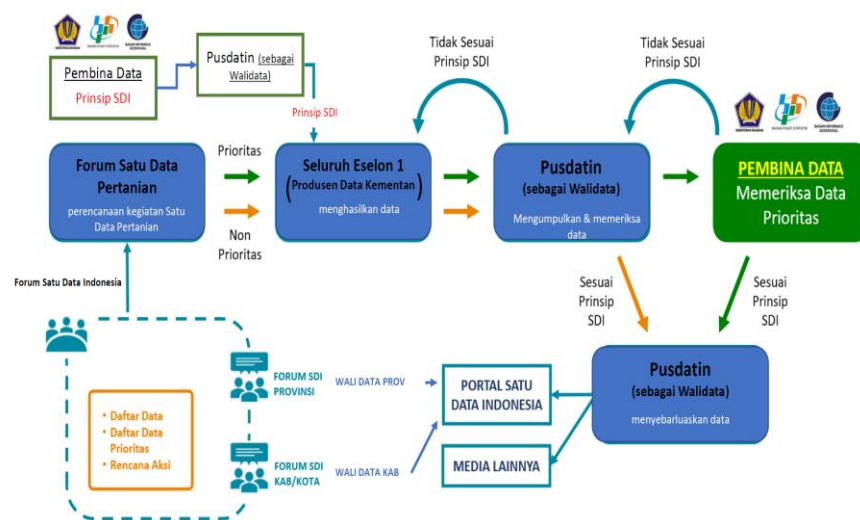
Pembina Data
Prinsip SDI

Pusdatin (sebagai Walidata)

Prinsip SDI

Tidak Sesuai Prinsip SDI

Tidak Sesuai Prinsip SDI

Forum Satu Data Pertanian
perencanaan kegiatan Satu Data Pertanian

Prioritas

Non Prioritas

Seluruh Eselon 1
(Produsen Data Kementan)
menghasilkan data

Pusdatin
(sebagai Walidata)
Mengumpulkan & memeriksa data

PEMBINA DATA
Memeriksa Data Prioritas

Forum Satu Data Indonesia

Sesuai Prinsip SDI

Sesuai Prinsip SDI

• Daftar Data
• Daftar Data Prioritas
• Rencana Aksi

FORUM SDI PROVINSI

WALI DATA PROV

FORUM SDI KAB/KOTA

WALI DATA KAB

PORTAL SATU DATA INDONESIA

MEDIA LAINNYA

Pusdatin
(sebagai Walidata)
menyebarluaskan data